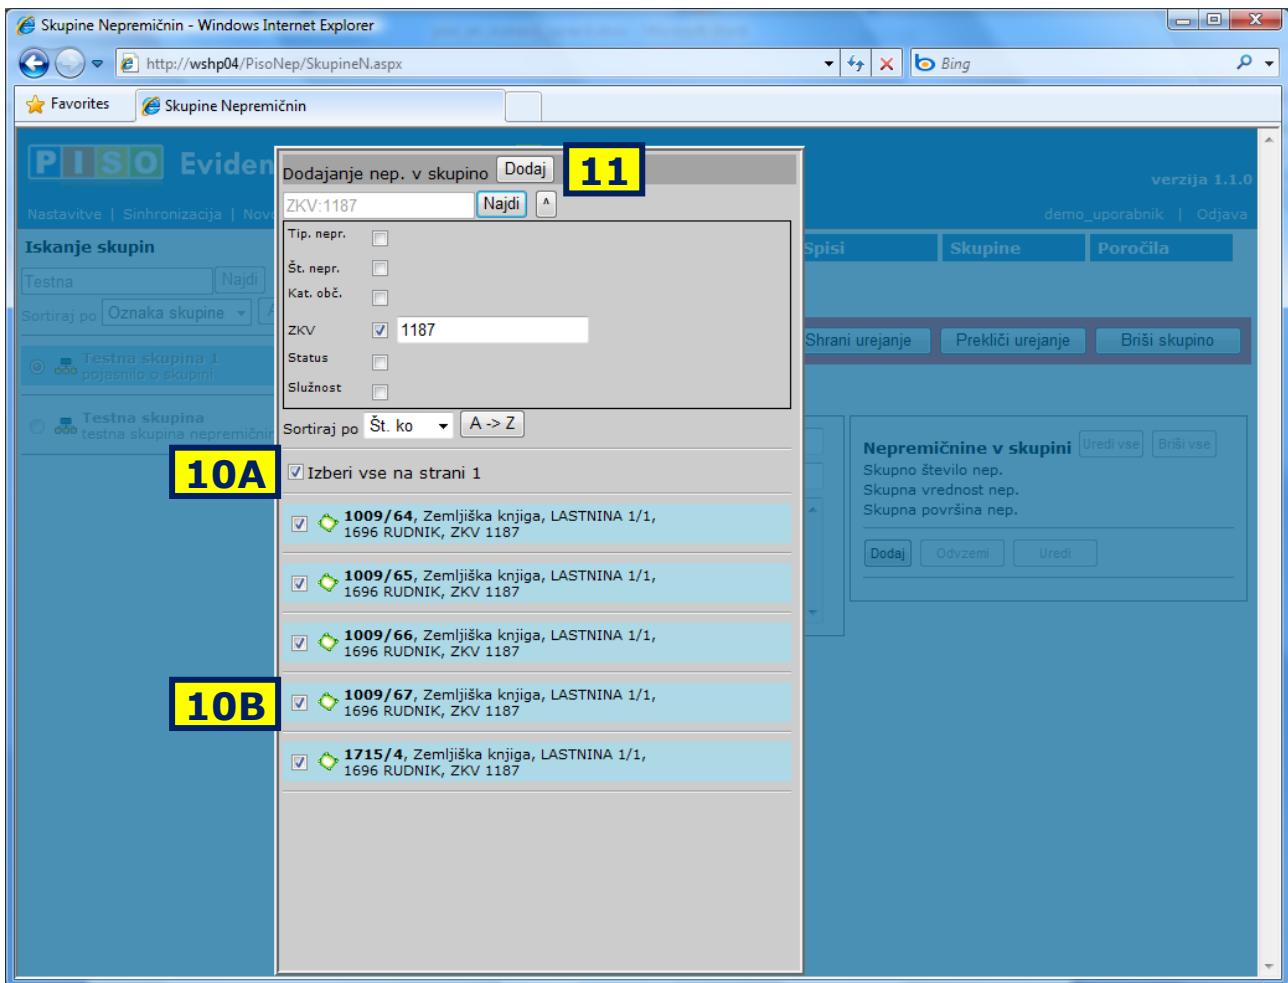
Skupine Nepremičnin - Windows Internet Explorer

http://wshp04/PisoNep/SkupineN.aspx

Bing

Favorites

Skupine Nepremičnin

PISO Eviden

verzija 1.1.0

Nastavitve | Sinhronizacija | Nov

demo_uporabnik | Odjava

Iskanje skupin

Testna

Najdi

Sortiraj po Oznaka skupine

Testna skupina 1
pojasnilo o skupini

Testna skupina
testna skupina nepremičnin

Spisi

Skupine

Poročila

Shrani urejanje

Prekliči urejanje

Briši skupino

Nepremičnine v skupini

Uredi vse

Briši vse

Skupno število nep.

Skupna vrednost nep.

Skupna površina nep.

Dodaj

Odvzemi

Uredi

Dodajanje nep. v skupino

Dodaj

11

ZKV:1187

Najdi

^

Tip. nepr.

Št. nepr.

Kat. obč.

ZKV

1187

Status

Služnost

Sortiraj po

Št. ko

A -> Z

10A

Izberi vse na strani 1

1009/64, Zemljiška knjiga, LASTNINA 1/1, 1696 RUDNIK, ZKV 1187

1009/65, Zemljiška knjiga, LASTNINA 1/1, 1696 RUDNIK, ZKV 1187

1009/66, Zemljiška knjiga, LASTNINA 1/1, 1696 RUDNIK, ZKV 1187

10B

1009/67, Zemljiška knjiga, LASTNINA 1/1, 1696 RUDNIK, ZKV 1187

1715/4, Zemljiška knjiga, LASTNINA 1/1, 1696 RUDNIK, ZKV 1187